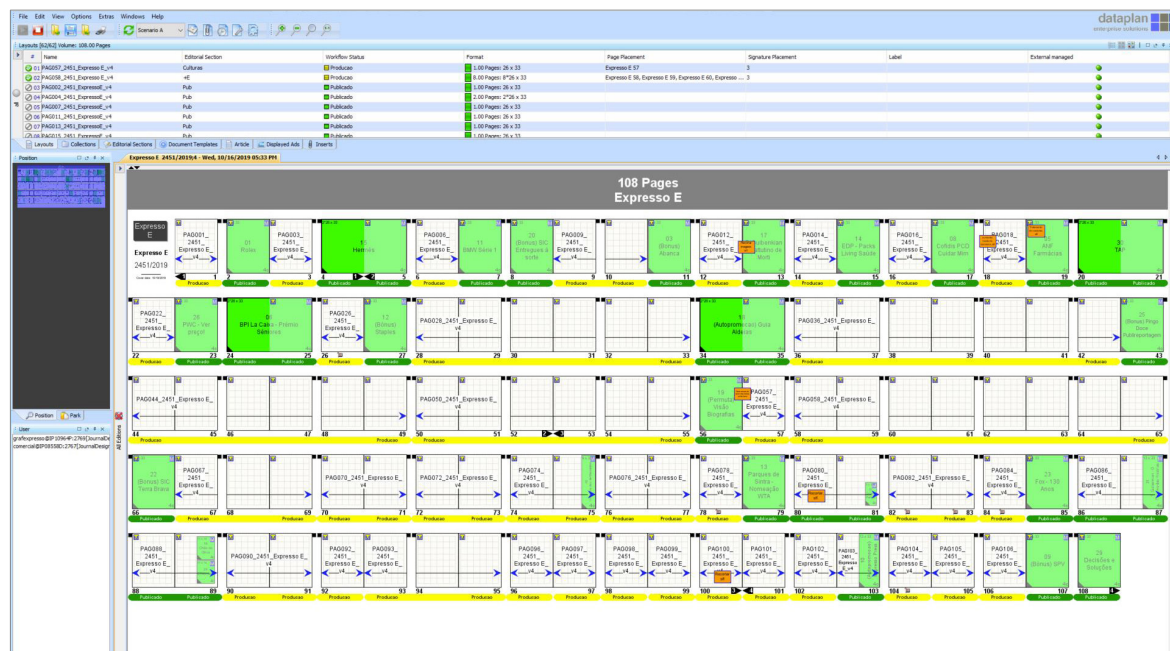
File Edit View Options Extras Windows Help
Scenario A
dataplan
enterprise solutions

Layouts [62/62] Volume: 108.00 Pages

| # | Name | Editorial Section | Workflow Status | Format | Page Placement | Signature Placement | Label | External managed |
|---|---|---|---|---|---|---|---|---|
| 01 | PAG057_2451_Expresso E_v4 | Culturas | Producao | 1.00 Pages: 26 x 33 | Expresso E 57 | 3 | | |
| 02 | PAG058_2451_Expresso E_v4 | +E | Producao | 8.00 Pages: 8*26 x 33 | Expresso E 58, Expresso E 59, Expresso E 60, Expresso ... | 3 | | |
| 03 | PAG002_2451_ExpressoE_v4 | Pub | Publicado | 1.00 Pages: 26 x 33 | | | | |
| 04 | PAG004_2451_ExpressoE_v4 | Pub | Publicado | 2.00 Pages: 2*26 x 33 | | | | |
| 05 | PAG007_2451_ExpressoE_v4 | Pub | Publicado | 1.00 Pages: 26 x 33 | | | | |
| 06 | PAG011_2451_ExpressoE_v4 | Pub | Publicado | 1.00 Pages: 26 x 33 | | | | |
| 07 | PAG013_2451_ExpressoE_v4 | Pub | Publicado | 1.00 Pages: 26 x 33 | | | | |
| 08 | PAG015_2451_ExpressoE_v4 | Pub | Publicado | | | | | |

Layouts Collections Editorial Sections Document Templates Article Displayed Ads Inserts

Position
Position Park
User
grafexpresso@IP10964P:2769[JournalDe
comercial@IP085580:2767[JournalDesig

Expresso E 2451/2019;4 - Wed, 10/16/2019 05:33 PM

All Editions

108 Pages
Expresso E

Expresso E
Expresso E
2451/2019

PAG001_2451_Expresso E_v4 1 Producao
01 Rolex 2 Publicado
PAG003_2451_Expresso E_v4 3 Producao
10 Hermes 4 5 Publicado Publicado
PAG006_2451_Expresso E_v4 6 Producao
11 BMW Serie 1 7 Publicado
30 (Bónus) SIC Entregues à sorte 8 Publicado
PAG009_2451_Expresso E_v4 9 Producao
10 Producao
03 (Bónus) Ateneu 11 Publicado
PAG012_2451_Expresso E_v4 12 Producao
17 Sebastian Cidadã de Morit 13 Publicado
PAG014_2451_Expresso E_v4 14 Producao
14 EGP - Parks Living Saúde 15 Publicado
PAG016_2451_Expresso E_v4 16 Producao
09 Colibri PCD Custer Mini 17 Publicado
PAG018_2451_Expresso E_v4 18 Producao
Allif Farmácias 19 Publicado
31 TAP 20 21 Publicado Publicado

PAG022_2451_Expresso E_v4 22 Producao
26 PWC - Ver pagar 23 Publicado
00 BPI La Caixa - Prémio Séniores 24 25 Publicado Publicado
PAG026_2451_Expresso E_v4 26 Producao
13 (Bónus) Staples 27 Publicado
PAG028_2451_Expresso E_v4 28 29 Producao
30 31 Producao
32 33 Producao
18 (Autopromoção) Guia Abúdos 34 35 Publicado Publicado
PAG036_2451_Expresso E_v4 36 37 Producao
38 39
40 41
42 Producao
25 (Bónus) Pingo Doce Publipreportagem 43 Publicado

PAG044_2451_Expresso E_v4 44 45 Producao
46 47
48 49
PAG050_2451_Expresso E_v4 50 51 Producao
52 53
54 55
16 (Permuta) Iris3z Biografias 56 Publicado
PAG057_2451_Expresso E_v4 57 Producao
PAG058_2451_Expresso E_v4 58 59 Producao
60 61
62 63
64 65

22 (Bónus) SIC Terra Brava 66 Publicado
PAG067_2451_Expresso E_v4 67 Producao
68 69
PAG070_2451_Expresso E_v4 70 71 Producao
PAG072_2451_Expresso E_v4 72 73 Producao
PAG074_2451_Expresso E_v4 74 Producao
75 Publicado
PAG076_2451_Expresso E_v4 76 77 Producao
PAG078_2451_Expresso E_v4 78 Producao
13 Parques de Sintra Natividade WTA 79 Publicado
PAG080_2451_Expresso E_v4 80 81 Producao
PAG082_2451_Expresso E_v4 82 83 Producao
PAG084_2451_Expresso E_v4 84 Producao
23 Fox - 135 Anos 85 Publicado
PAG086_2451_Expresso E_v4 86 Producao
87 Publicado

PAG088_2451_Expresso E_v4 88 Producao
89 Publicado
PAG090_2451_Expresso E_v4 90 91 Producao
PAG092_2451_Expresso E_v4 92 Producao
PAG093_2451_Expresso E_v4 93 Producao
94 95 Producao
PAG096_2451_Expresso E_v4 96 Producao
PAG097_2451_Expresso E_v4 97 Producao
PAG098_2451_Expresso E_v4 98 Producao
PAG099_2451_Expresso E_v4 99 Producao
PAG100_2451_Expresso E_v4 100 Producao
PAG101_2451_Expresso E_v4 101 Producao
PAG102_2451_Expresso E_v4 102 Producao
PAG103_2451_Expresso E_v4 103 Publicado
PAG104_2451_Expresso E_v4 104 Producao
PAG105_2451_Expresso E_v4 105 Producao
PAG106_2451_Expresso E_v4 106 Producao
08 (Bónus) BPV 107 Publicado
29 Decisões e Soluções 108 Publicado